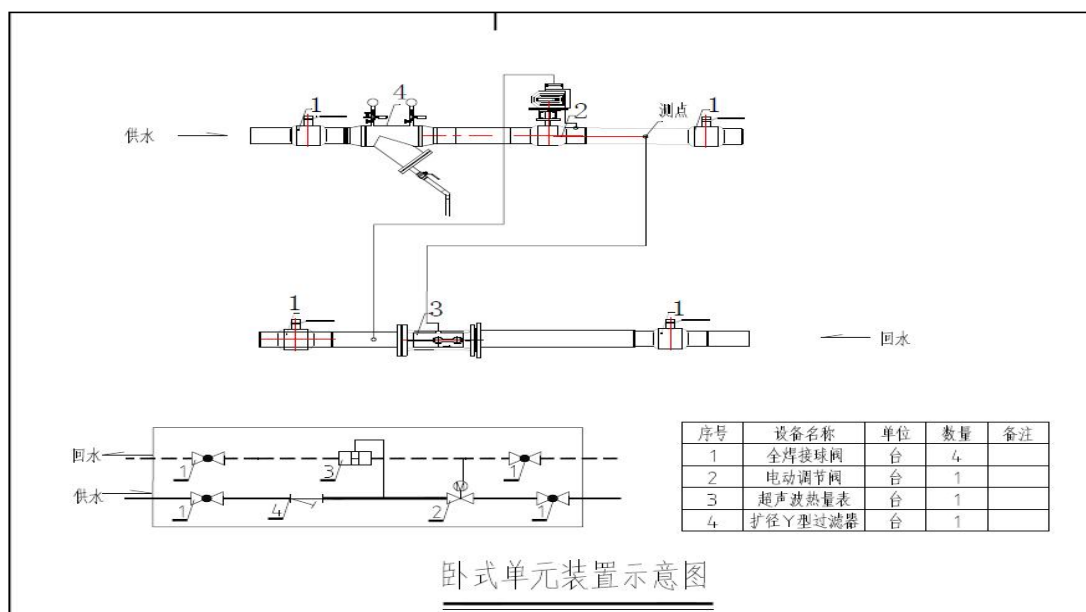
供水

1

4

2

测点

1

1

3

1

回水

回水

供水

1

3

1

1

4

2

1

| 序号 | 设备名称 | 单位 | 数量 | 备注 |
|---|---|---|---|---|
| 1 | 全焊接球阀 | 台 | 4 | |
| 2 | 电动调节阀 | 台 | 1 | |
| 3 | 超声波热量表 | 台 | 1 | |
| 4 | 扩径Y型过滤器 | 台 | 1 | |

卧式单元装置示意图